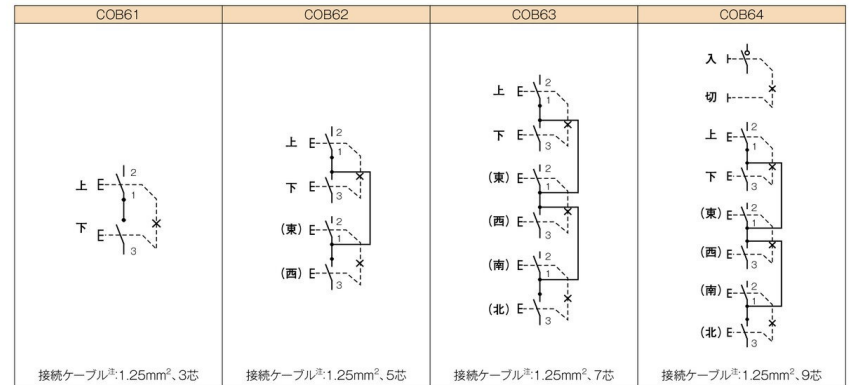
| COB61 | COB62 | COB63 | COB64 |
|---|---|---|---|
| 上 E 2 1 下 E 3 | 上 E 2 1 下 E 3 (東) E 2 1 (西) E 3 | 上 E 2 1 下 E 3 (東) E 2 1 (西) E 3 (南) E 2 1 (北) E 3 | 入 切 上 E 2 1 下 E 3 (東) E 2 1 (西) E 3 (南) E 2 1 (北) E 3 |
| 接続ケーブル注:1.25mm², 3芯 | 接続ケーブル注:1.25mm², 5芯 | 接続ケーブル注:1.25mm², 7芯 | 接続ケーブル注:1.25mm², 9芯 |